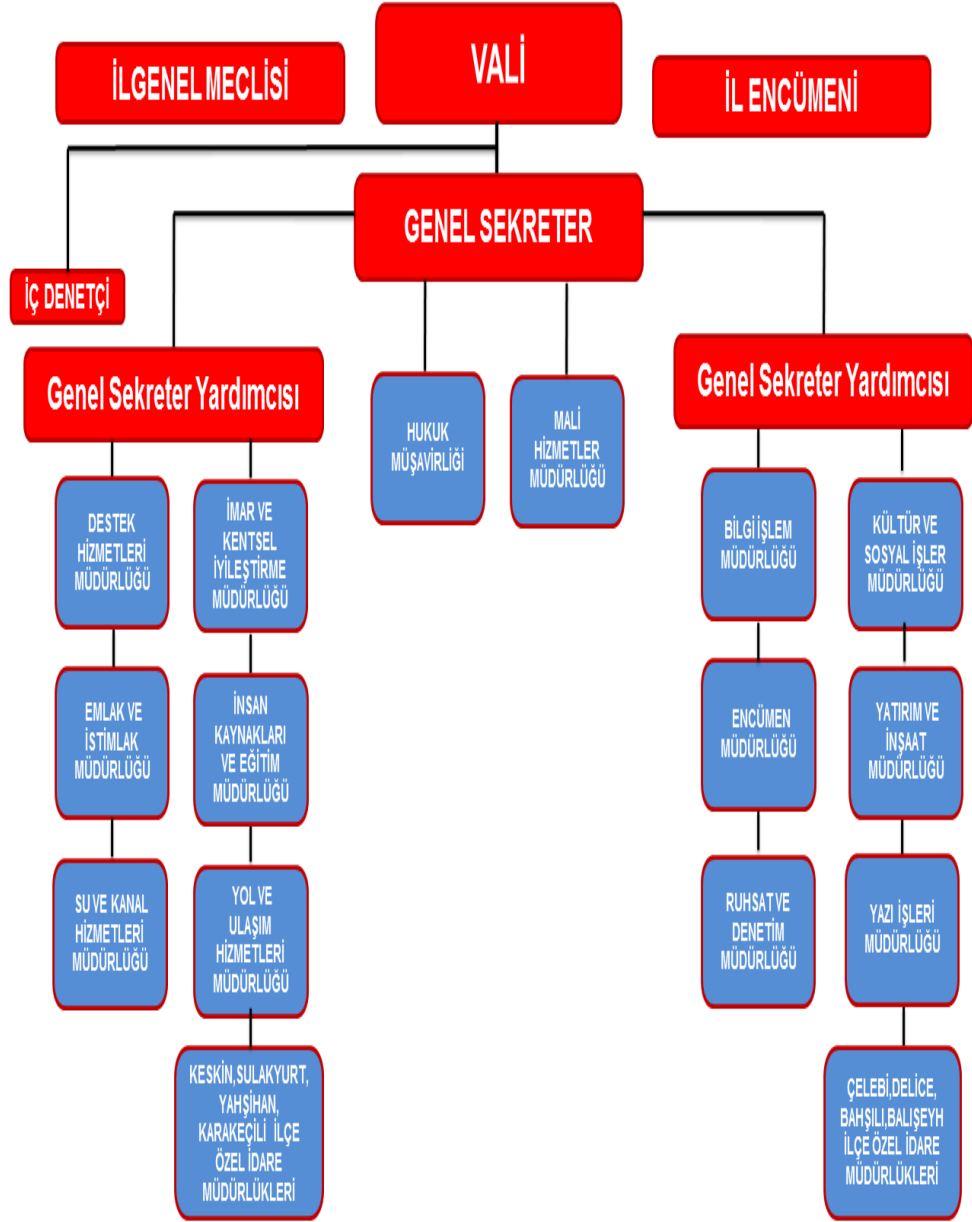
VALİ

İLGENEL MECLİSİ

İL ENCÜMENİ

GENEL SEKRETER

İÇ DENETÇİ

Genel Sekreter Yardımcısı

HUKUK MÜŞAVİRLİĞİ

MALİ HİZMETLER MÜDÜRLÜĞÜ

Genel Sekreter Yardımcısı

DESTEK HİZMETLERİ MÜDÜRLÜĞÜ

İMAR VE KENTSEL İYİLEŞTİRME MÜDÜRLÜĞÜ

EMLAK VE İSTİMLAK MÜDÜRLÜĞÜ

İNSAN KAYNAKLARI VE EĞİTİM MÜDÜRLÜĞÜ

SU VE KANAL HİZMETLERİ MÜDÜRLÜĞÜ

YOL VE ULAŞIM HİZMETLERİ MÜDÜRLÜĞÜ

KESKİN,SULAKYURT, YAHŞİHAN, KARAKEÇİLİ İLÇE ÖZEL İDARE MÜDÜRLÜKLERİ

BİLGİ İŞLEM MÜDÜRLÜĞÜ

KÜLTÜR VE SOSYAL İŞLER MÜDÜRLÜĞÜ

ENCÜMEN MÜDÜRLÜĞÜ

YATIRIM VE İNŞAAT MÜDÜRLÜĞÜ

RUHSAT VE DENETİM MÜDÜRLÜĞÜ

YAZI İŞLERİ MÜDÜRLÜĞÜ

ÇELEBİ,DELİCE, BAHŞILI,BALIŞEYH İLÇE ÖZEL İDARE MÜDÜRLÜKLERİ